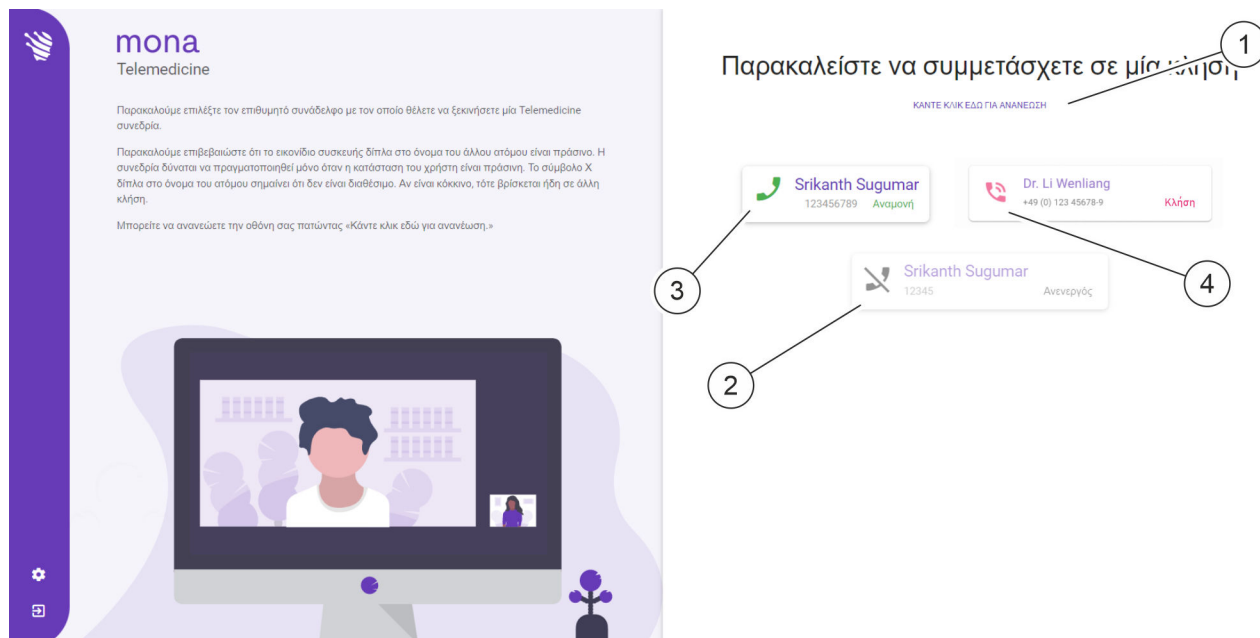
mona
Telemedicine

Παρακαλούμε επιλέξτε τον επιθυμητό συνάδελφο με τον οποίο θέλετε να ξεκινήσετε μία Telemedicine συνεδρία.

Παρακαλούμε επιβεβαιώστε ότι το εικονίδιο συσκευής δίπλα στο όνομα του άλλου ατόμου είναι πράσινο. Η συνεδρία δύναται να πραγματοποιηθεί μόνο όταν η κατάσταση του χρήστη είναι πράσινη. Το σύμβολο X δίπλα στο όνομα του ατόμου σημαίνει ότι δεν είναι διαθέσιμο. Αν είναι κόκκινο, τότε βρίσκεται ήδη σε άλλη κλήση.

Μπορείτε να ανανεώσετε την οθόνη σας πατώντας «Κάντε κλικ εδώ για ανανέωση.»

Παρακαλείστε να συμμετάσχετε σε μία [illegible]

ΚΑΝΤΕ ΚΛΙΚ ΕΔΩ ΓΙΑ ΑΝΑΝΕΩΣΗ

1

Srikanth Sugumar
123456789 Αναμονή

Dr. Li Wenliang
+49 (0) 123 45678-9 Κλήση

3

4

Srikanth Sugumar
12345 Ανενεργός

2